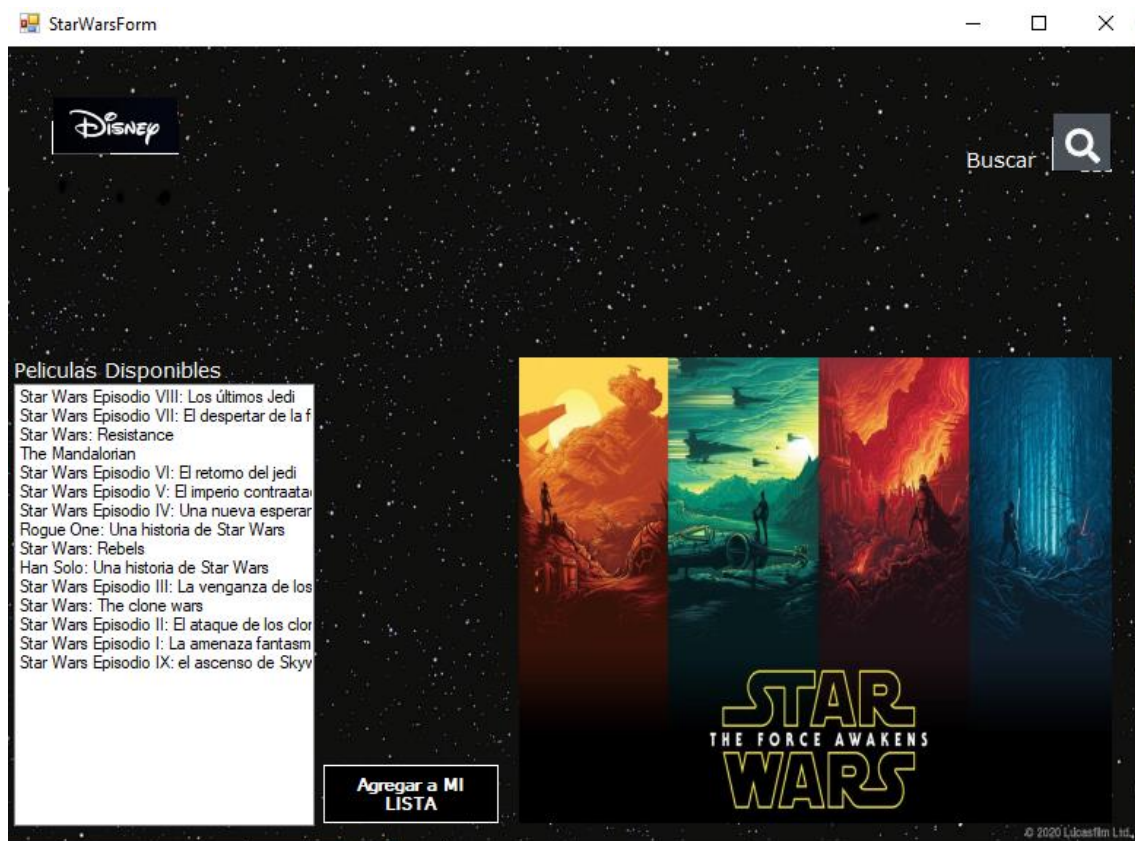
StarWarsForm

Disney

Buscar

Peliculas Disponibles

Star Wars Episodio VIII: Los últimos Jedi
Star Wars Episodio VII: El despertar de la f
Star Wars: Resistance
The Mandalorian
Star Wars Episodio VI: El retorno del jedi
Star Wars Episodio V: El imperio contraata
Star Wars Episodio IV: Una nueva esperar
Rogue One: Una historia de Star Wars
Star Wars: Rebels
Han Solo: Una historia de Star Wars
Star Wars Episodio III: La venganza de los
Star Wars: The clone wars
Star Wars Episodio II: El ataque de los clor
Star Wars Episodio I: La amenaza fantasm
Star Wars Episodio IX: el ascenso de Skyw

Agregar a MI LISTA

STAR WARS
THE FORCE AWAKENS

© 2020 Lucasfilm Ltd.